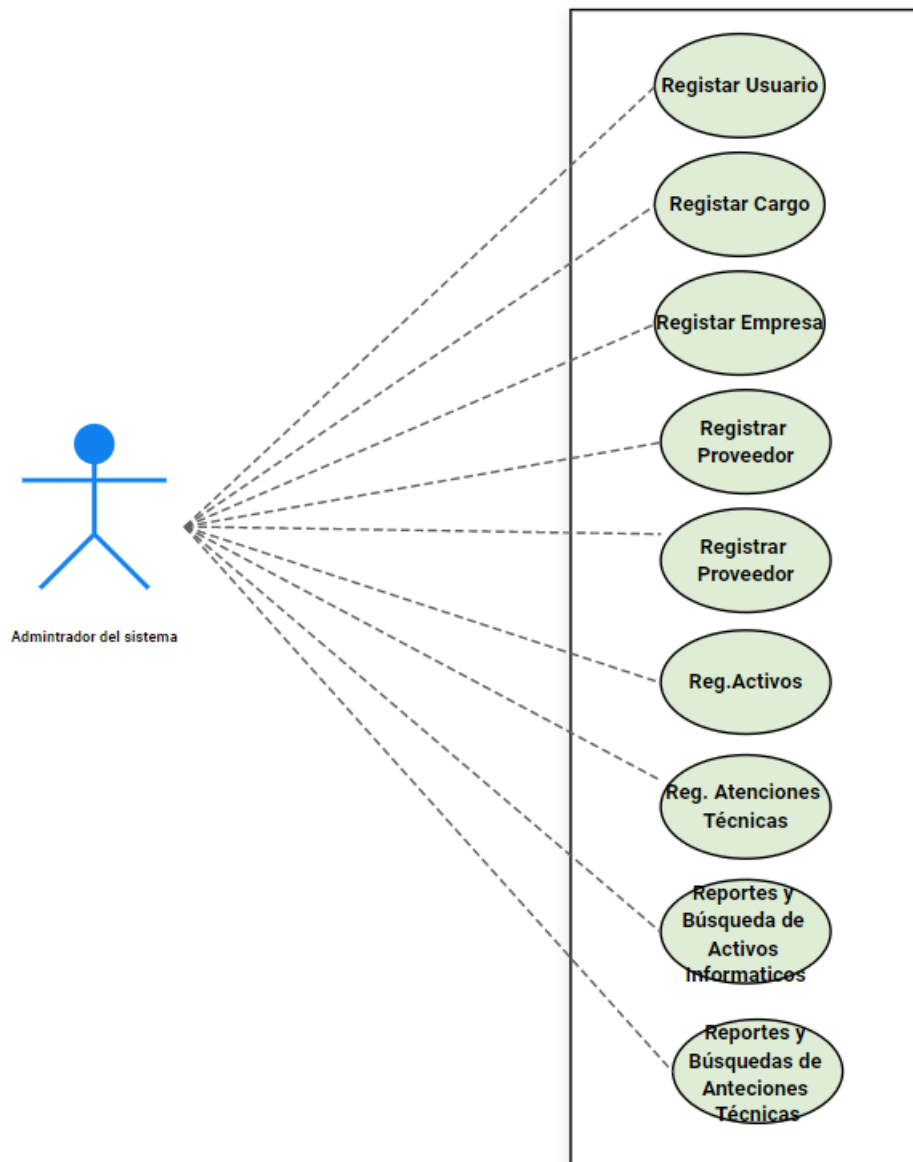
Admintrador del sistema

Registar Usuario

Registar Cargo

Registar Empresa

Registrar Proveedor

Registrar Proveedor

Reg.Activos

Reg. Atenciones Técnicas

Reportes y Búsqueda de Activos Informaticos

Reportes y Búsquedas de Anteciones Técnicas